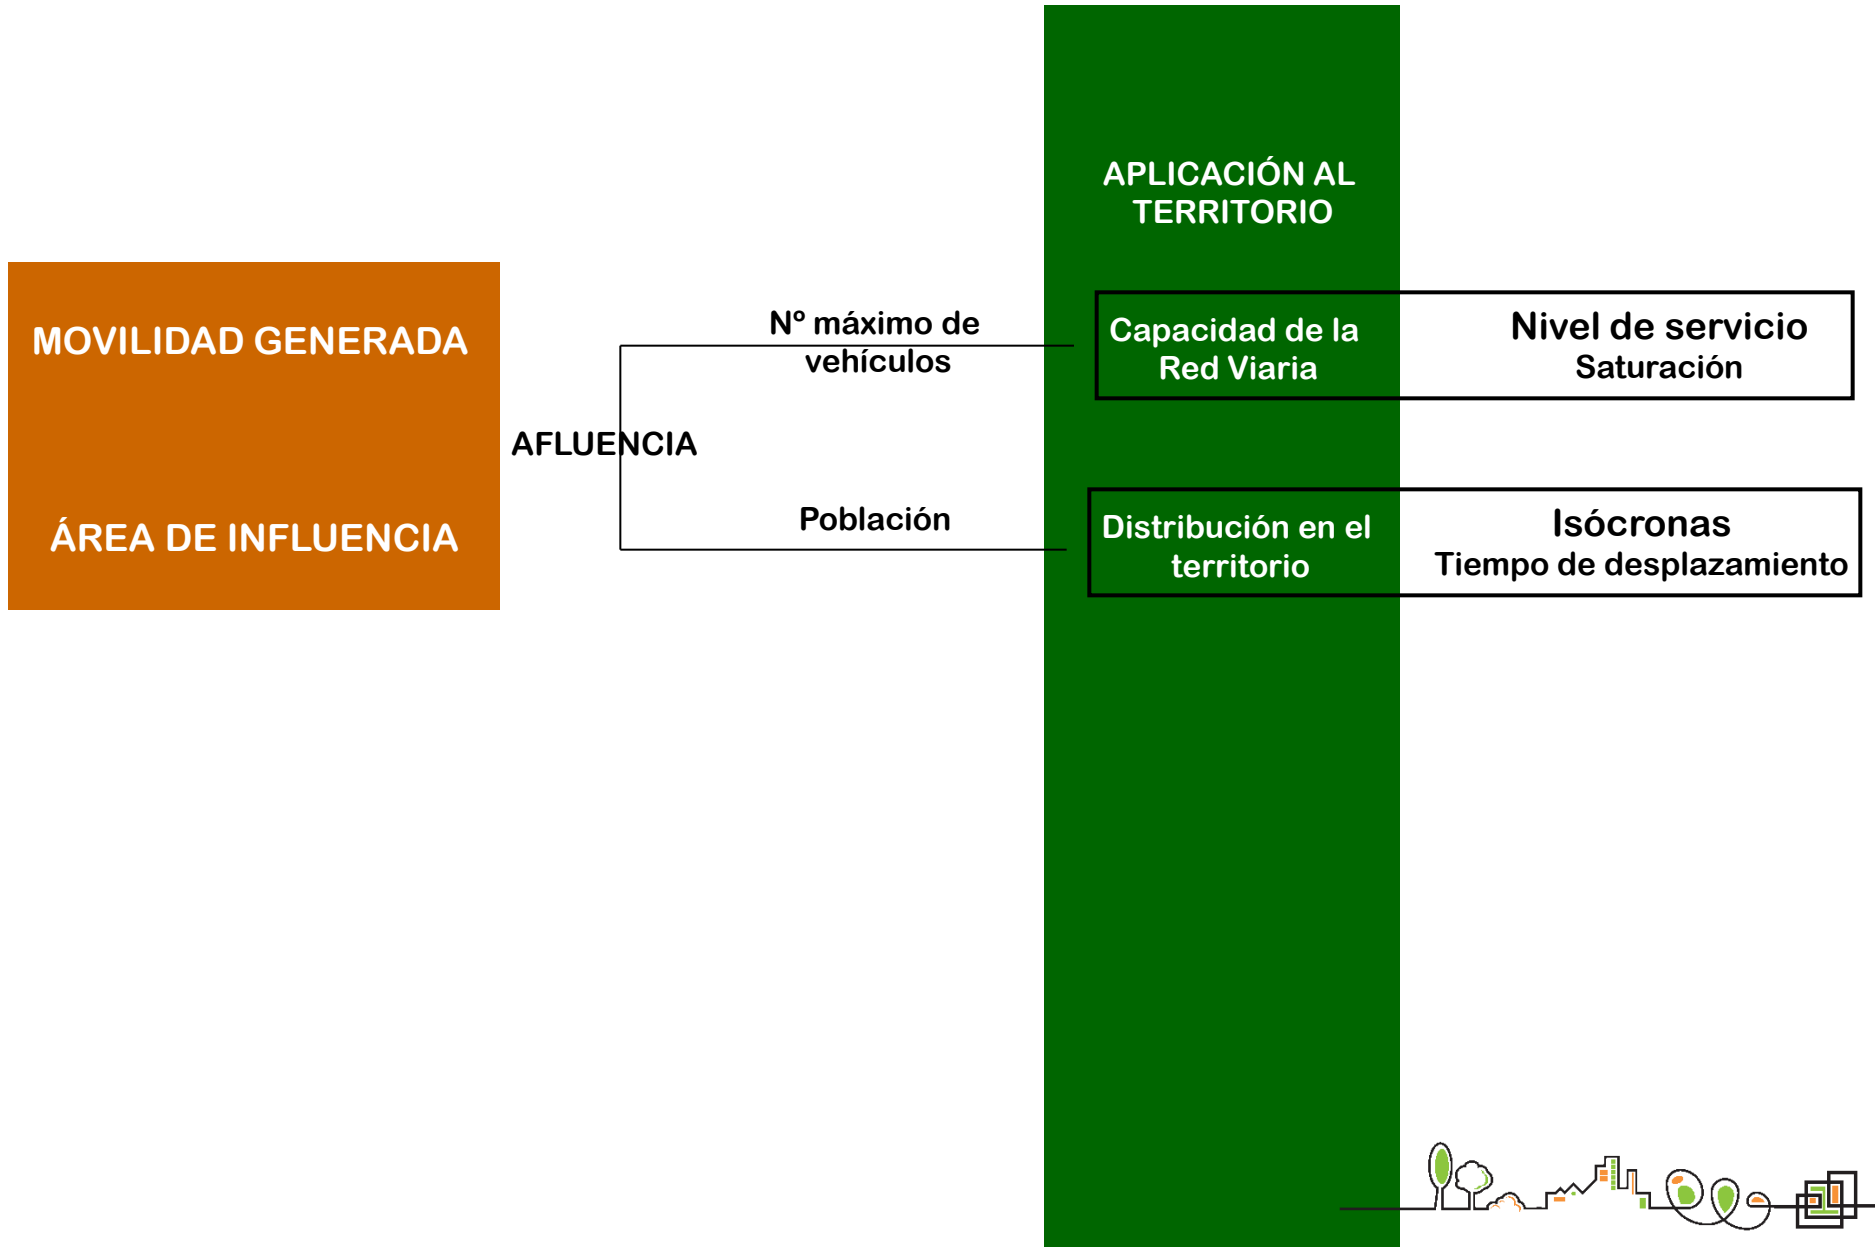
MOVILIDAD GENERADA

ÁREA DE INFLUENCIA

AFLUENCIA

Nº máximo de vehículos

Población

APLICACIÓN AL TERRITORIO

Capacidad de la Red Viaria

Nivel de servicio
Saturación

Distribución en el territorio

Isócronas
Tiempo de desplazamiento